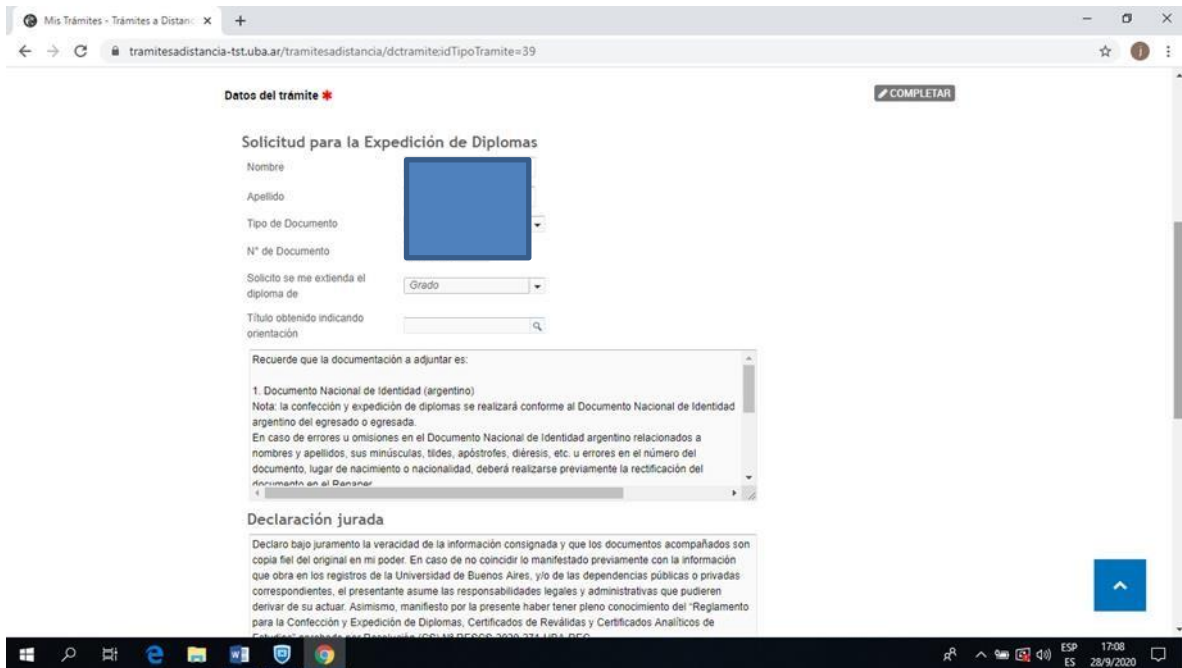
Mis Trámites - Trámites a Distanc ×

tramitesadistancia-tst.uba.ar/tramitesadistancia/dctramite:idTipoTramite=39

Datos del trámite *

COMPLETAR

Solicitud para la Expedición de Diplomas

Nombre

Apellido

Tipo de Documento

N° de Documento

Solicito se me extienda el diploma de

Grado

Título obtenido indicando orientación

Recuerde que la documentación a adjuntar es:

1. Documento Nacional de Identidad (argentino)
Nota: la confección y expedición de diplomas se realizará conforme al Documento Nacional de Identidad argentino del egresado o egresada.
En caso de errores u omisiones en el Documento Nacional de Identidad argentino relacionados a nombres y apellidos, sus minúsculas, tildes, apóstrofes, diéresis, etc. u errores en el número del documento, lugar de nacimiento o nacionalidad, deberá realizarse previamente la rectificación del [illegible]

Declaración jurada

Declaro bajo juramento la veracidad de la información consignada y que los documentos acompañados son copia fiel del original en mi poder. En caso de no coincidir lo manifestado previamente con la información que obra en los registros de la Universidad de Buenos Aires, y/o de las dependencias públicas o privadas correspondientes, el presentante asume las responsabilidades legales y administrativas que pudieren derivar de su actuar. Asimismo, manifiesto por la presente haber tener pleno conocimiento del "Reglamento para la Confección y Expedición de Diplomas, Certificados de Reválidas y Certificados Analíticos de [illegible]

ESP ES 17:08 28/9/2020